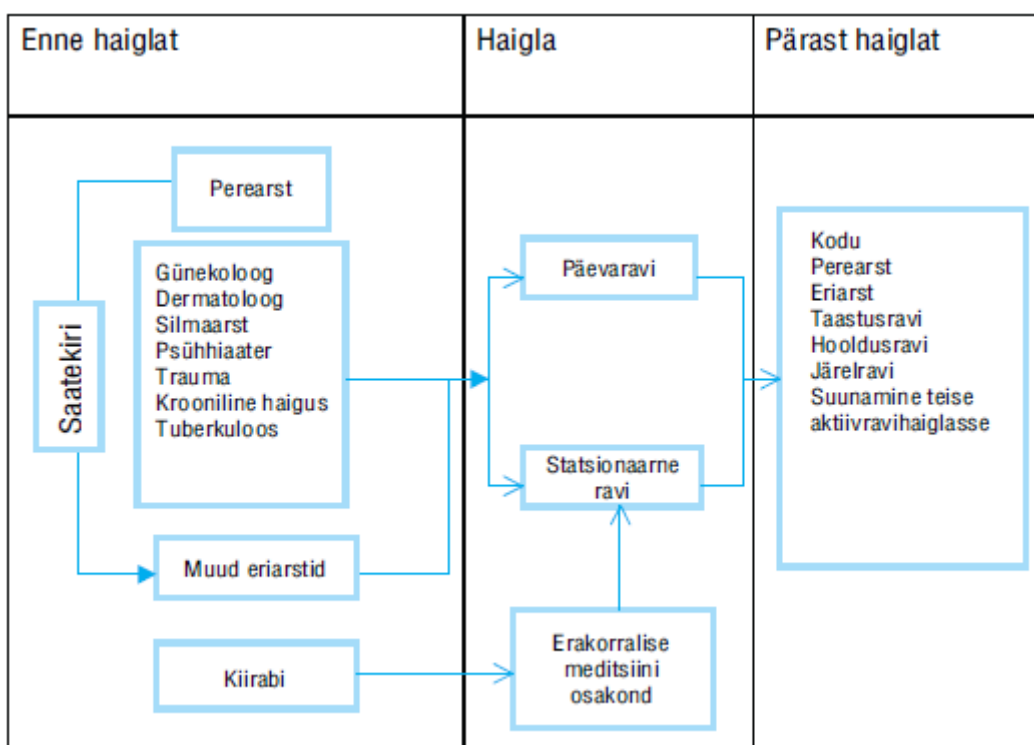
Enne haiglat

Haigla

Pärast haiglat

Saatekiri

Perearst

Günekoloog
Dermatoloog
Silmaarst
Psühhiaater
Trauma
Krooniline haigus
Tuberkuloos

Muud eriarstid

Kiirabi

Päevaravi

Statsionaarne ravi

Erakorralise meditsiini osakond

Kodu
Perearst
Eriarst
Taastusravi
Hooldusravi
Järelravi
Suunamine teise aktiivravihaiglasse